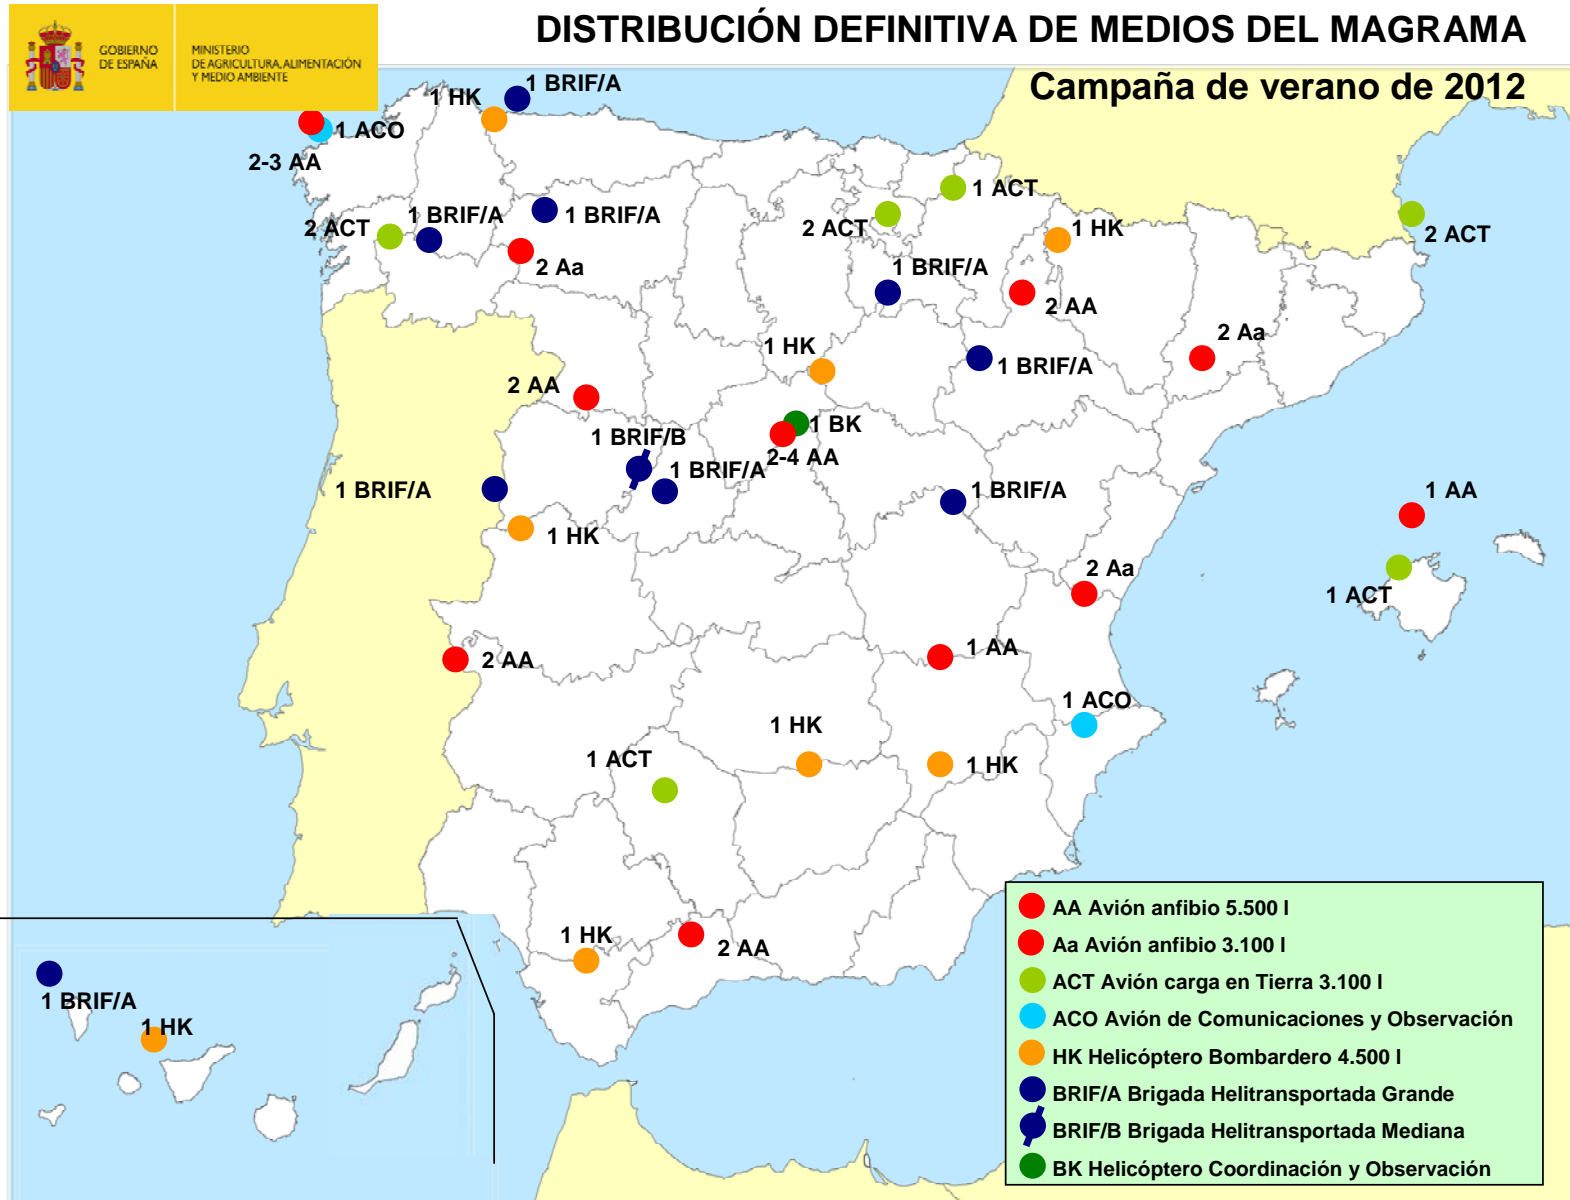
GOBIERNO DE ESPAÑA

MINISTERIO DE AGRICULTURA, ALIMENTACIÓN Y MEDIO AMBIENTE

DISTRIBUCIÓN DEFINITIVA DE MEDIOS DEL MAGRAMA

Campaña de verano de 2012

1 HK
1 BRIF/A
1 ACO
2-3 AA
1 ACT
2 ACT
1 HK
2 ACT
2 ACT
1 BRIF/A
1 BRIF/A
2 Aa
1 BRIF/A
2 AA
2 Aa
1 HK
1 BRIF/A
2 AA
1 BK
1 BRIF/B
2-4 AA
1 BRIF/A
1 BRIF/A
1 BRIF/A
1 HK
1 AA
2 Aa
1 ACT
2 AA
1 AA
1 ACO
1 HK
1 ACT
1 HK
1 HK
2 AA
1 BRIF/A
1 HK

AA Avión anfibio 5.500 l
Aa Avión anfibio 3.100 l
ACT Avión carga en Tierra 3.100 l
ACO Avión de Comunicaciones y Observación
HK Helicóptero Bombardero 4.500 l
BRIF/A Brigada Helitransportada Grande
BRIF/B Brigada Helitransportada Mediana
BK Helicóptero Coordinación y Observación